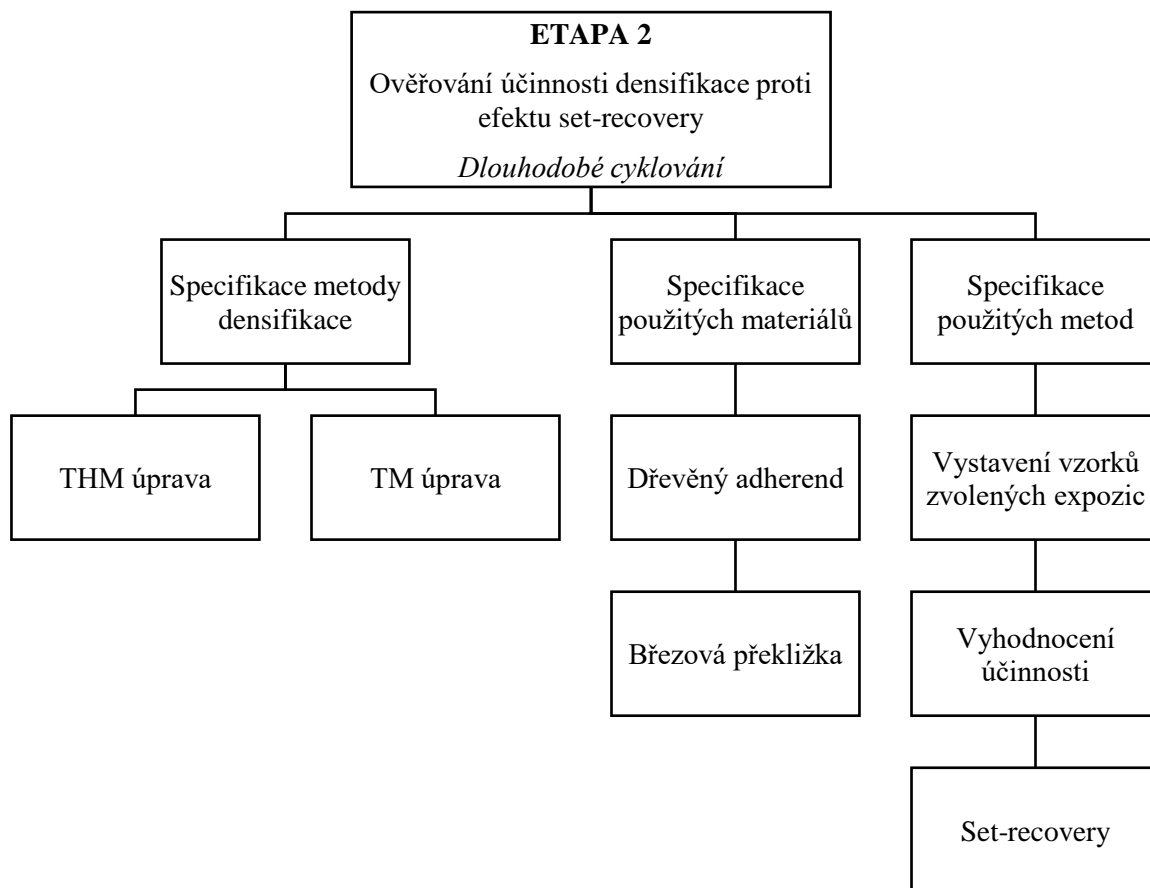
ETAPA 2
Ověřování účinnosti densifikace proti efektu set-recovery
*Dlouhodobé cyklování*

Specifikace metody densifikace

THM úprava

TM úprava

Specifikace použitých materiálů

Dřevěný adherend

Březová překližka

Specifikace použitých metod

Vystavení vzorků zvolených expozic

Vyhodnocení účinnosti

Set-recovery